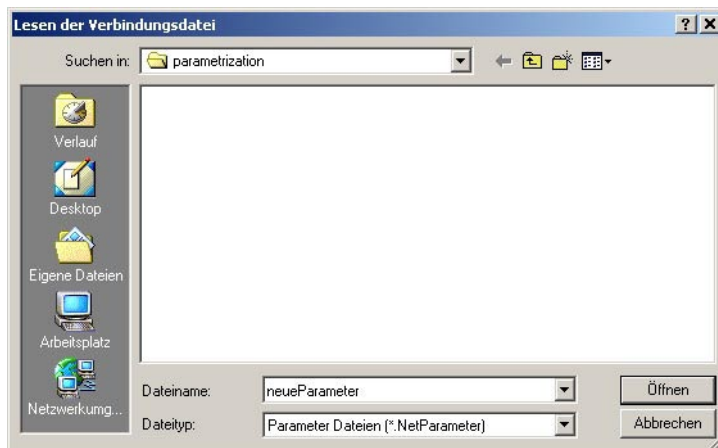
Lesen der Verbindungsdatei

? X

Suchen in: parametrization

Verlauf

Desktop

Eigene Dateien

Arbeitsplatz

Netzwerkumg...

Dateiname: neueParameter

Dateityp: Parameter Dateien (*.NetParameter)

Öffnen

Abbrechen